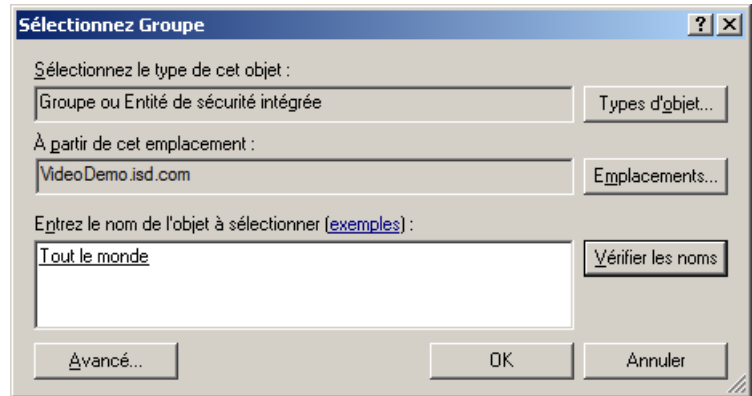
Sélectionnez Groupe

?

X

Sélectionnez le type de cet objet :

Groupe ou Entité de sécurité intégrée

Types d'objet...

À partir de cet emplacement :

VideoDemo.isd.com

Emplacements...

Entrez le nom de l'objet à sélectionner (exemples) :

Tout le monde

Vérifier les noms

Avancé...

OK

Annuler